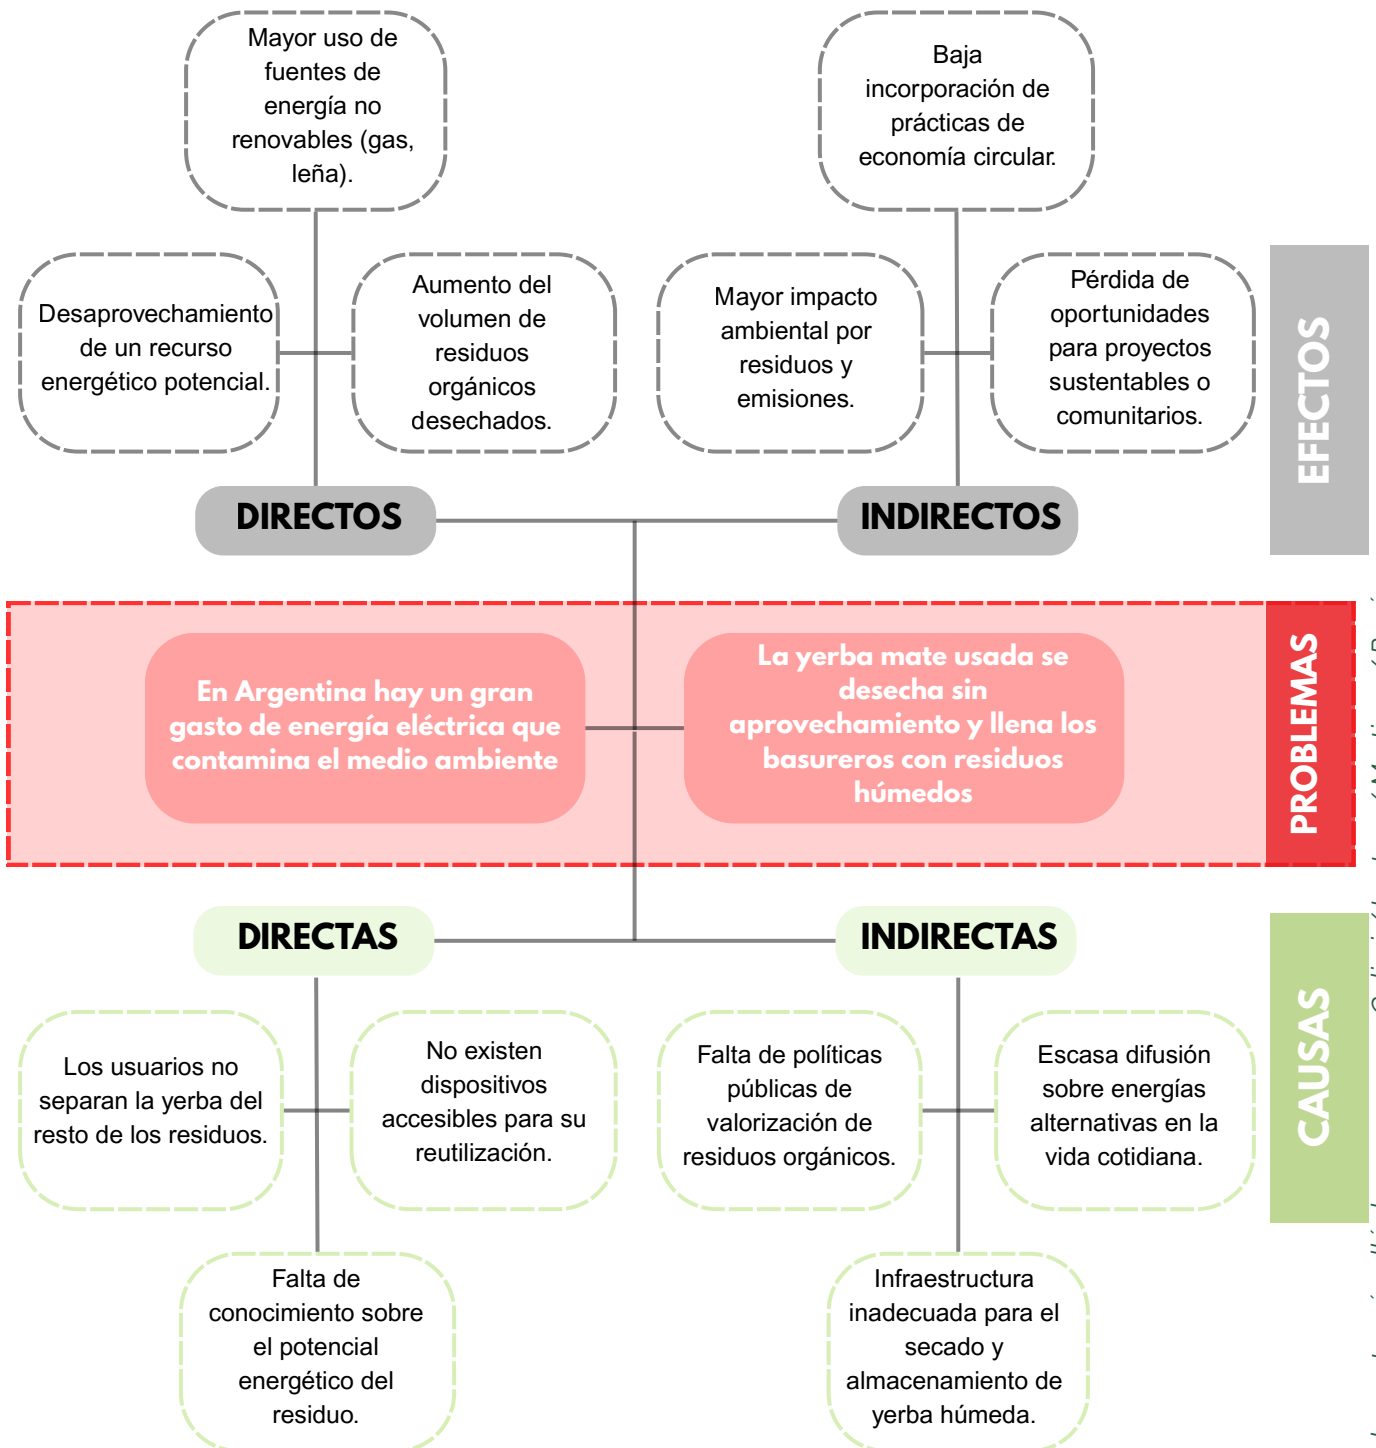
Mayor uso de fuentes de energía no renovables (gas, leña).

Baja incorporación de prácticas de economía circular.

Desaprovechamiento de un recurso energético potencial.

Aumento del volumen de residuos orgánicos desechados.

Mayor impacto ambiental por residuos y emisiones.

Pérdida de oportunidades para proyectos sustentables o comunitarios.

EFECTOS

DIRECTOS

INDIRECTOS

En Argentina hay un gran gasto de energía eléctrica que contamina el medio ambiente

La yerba mate usada se desecha sin aprovechamiento y llena los basureros con residuos húmedos

PROBLEMAS

DIRECTAS

INDIRECTAS

CAUSAS

Los usuarios no separan la yerba del resto de los residuos.

No existen dispositivos accesibles para su reutilización.

Falta de políticas públicas de valorización de residuos orgánicos.

Escasa difusión sobre energías alternativas en la vida cotidiana.

Falta de conocimiento sobre el potencial energético del residuo.

Infraestructura inadecuada para el secado y almacenamiento de yerba húmeda.